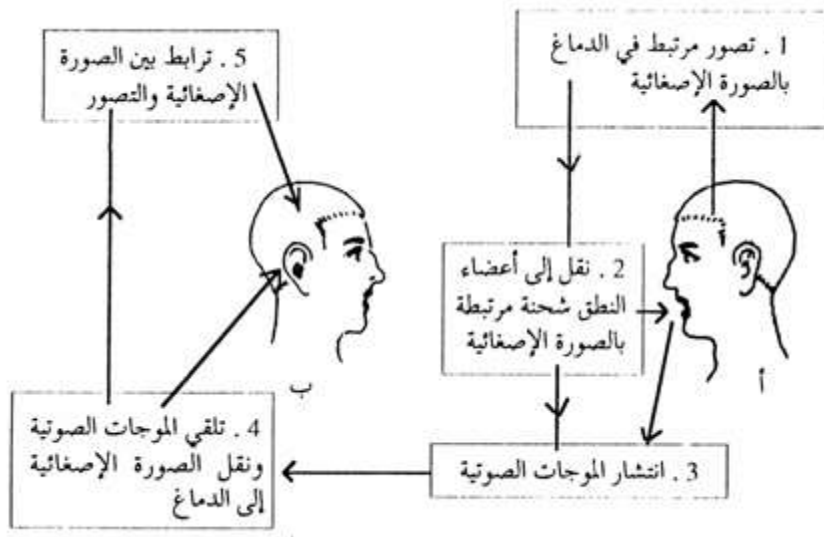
1 . تصور مرتبط في الدماغ بالصورة الإصغائية

أ

2 . نقل إلى أعضاء النطق شحنة مرتبطة بالصورة الإصغائية

أ

3 . انتشار الموجات الصوتية

4 . تلقي الموجات الصوتية ونقل الصورة الإصغائية إلى الدماغ

ب

5 . ترابط بين الصورة الإصغائية والتصور